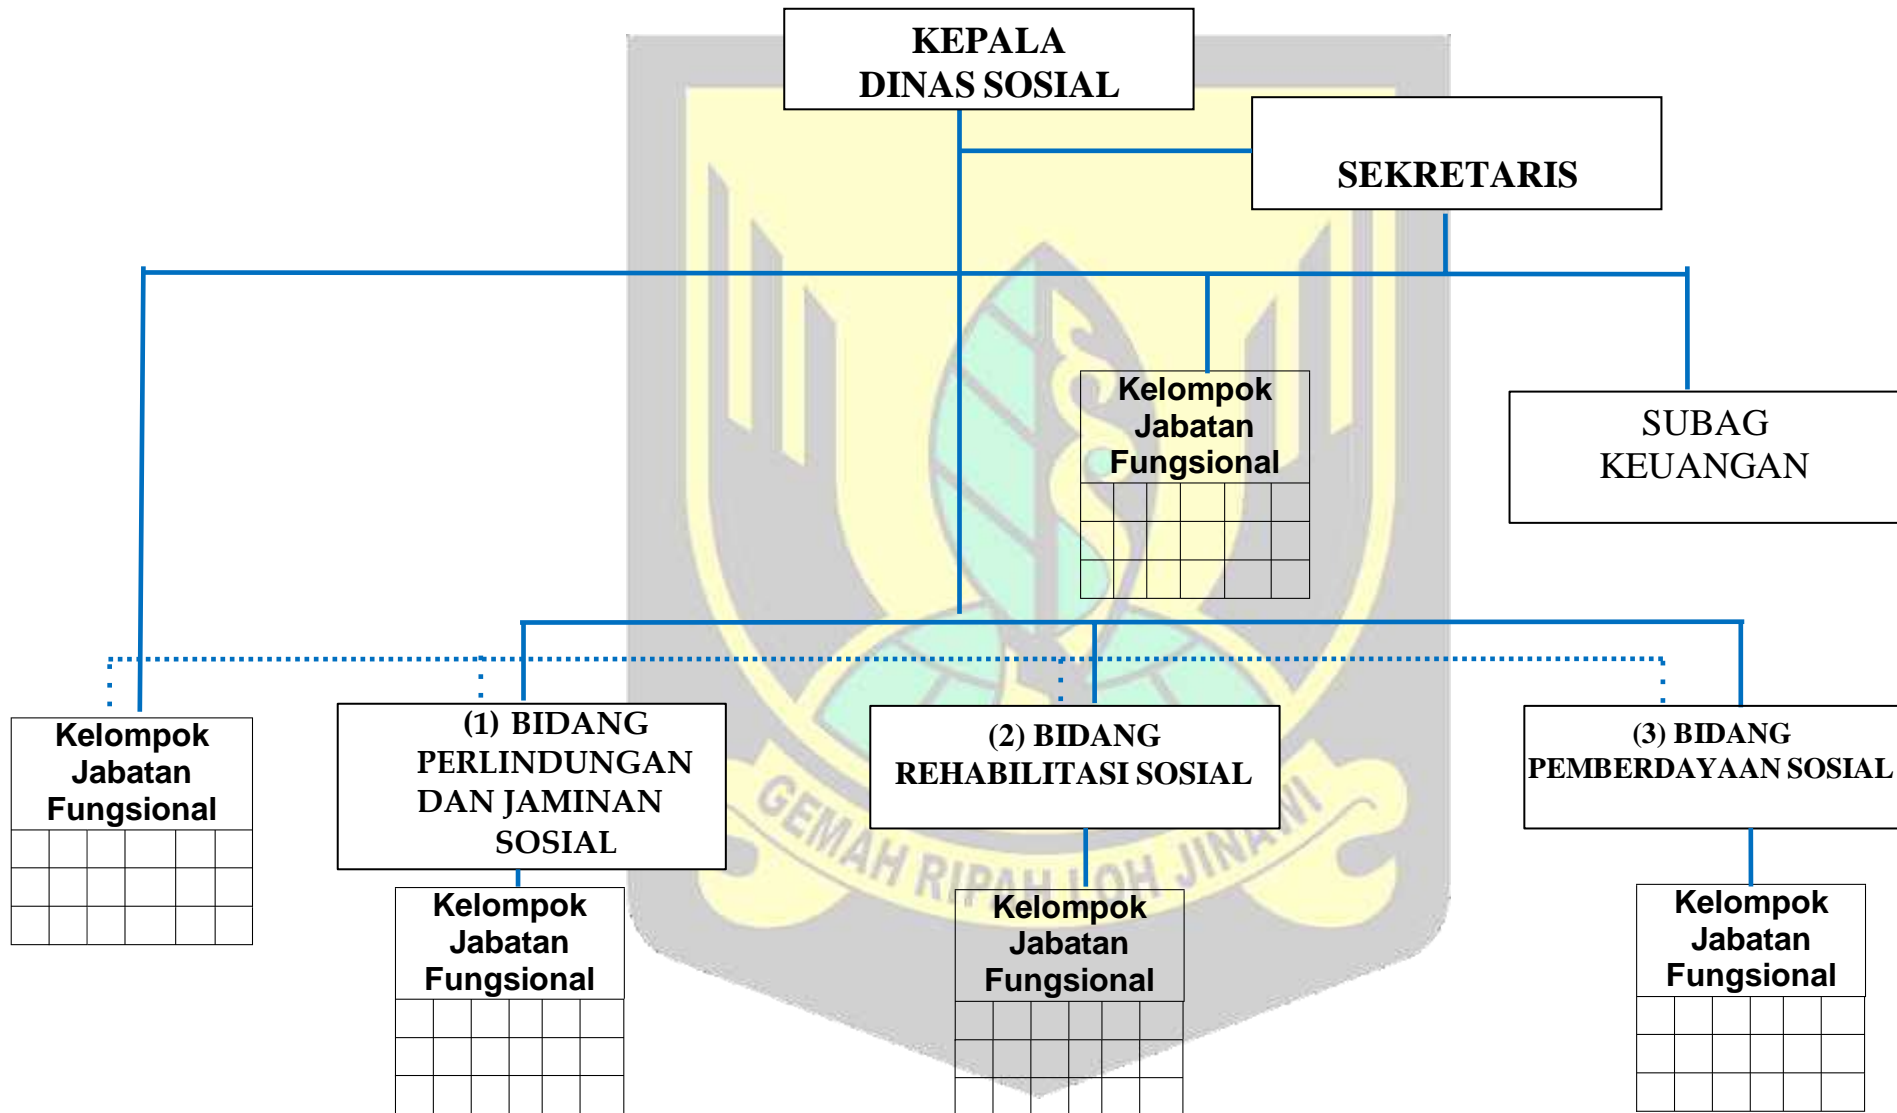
KEPALA DINAS SOSIAL

SEKRETARIS

Kelompok Jabatan Fungsional

SUBAG KEUANGAN

Kelompok Jabatan Fungsional

(1) BIDANG PERLINDUNGAN DAN JAMINAN SOSIAL

(2) BIDANG REHABILITASI SOSIAL

(3) BIDANG PEMBERDAYAAN SOSIAL

Kelompok Jabatan Fungsional

Kelompok Jabatan Fungsional

Kelompok Jabatan Fungsional

GEMAH RIPAH LOH JINAWI